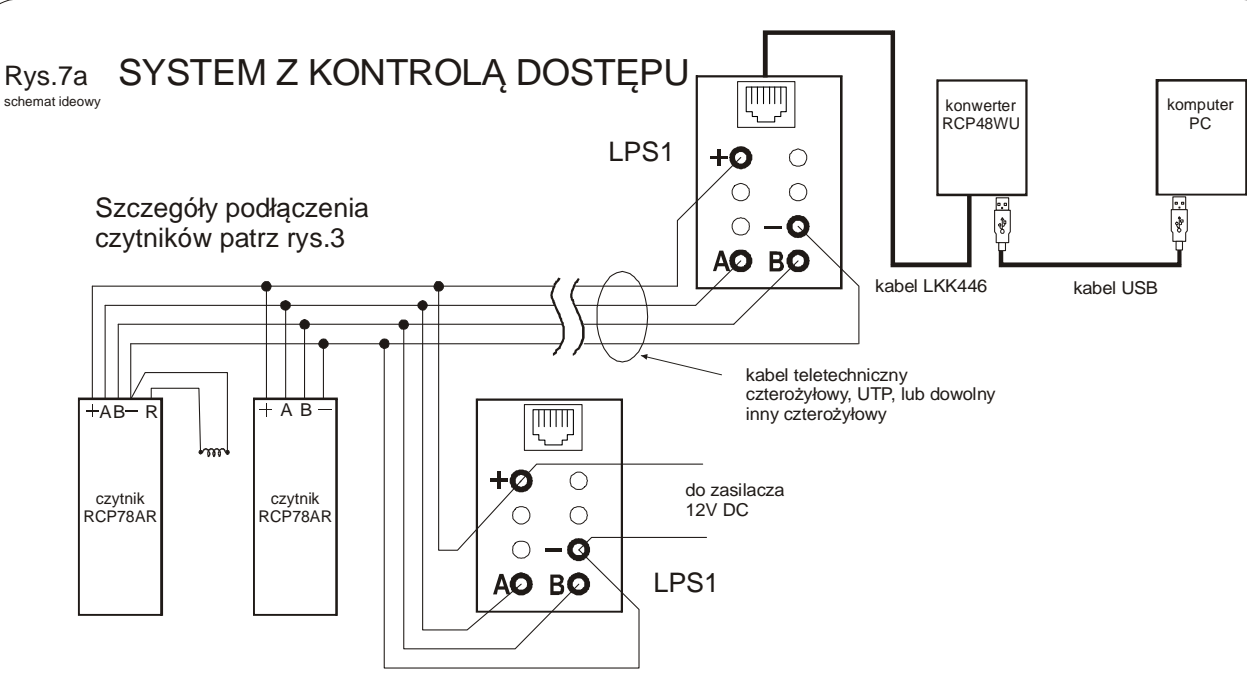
Rys.7a
schemat ideowy
SYSTEM Z KONTROLĄ DOSTĘPU

LPS1
+
−
A B

konwerter RCP48WU

komputer PC

kabel LKK446

kabel USB

Szczegóły podłączenia czytników patrz rys.3

kabel teletechniczny czterożyłowy, UTP, lub dowolny inny czterożyłowy

+AB− R
czytnik RCP78AR

+ A B −
czytnik RCP78AR

+
−
A B
LPS1

do zasilacza 12V DC